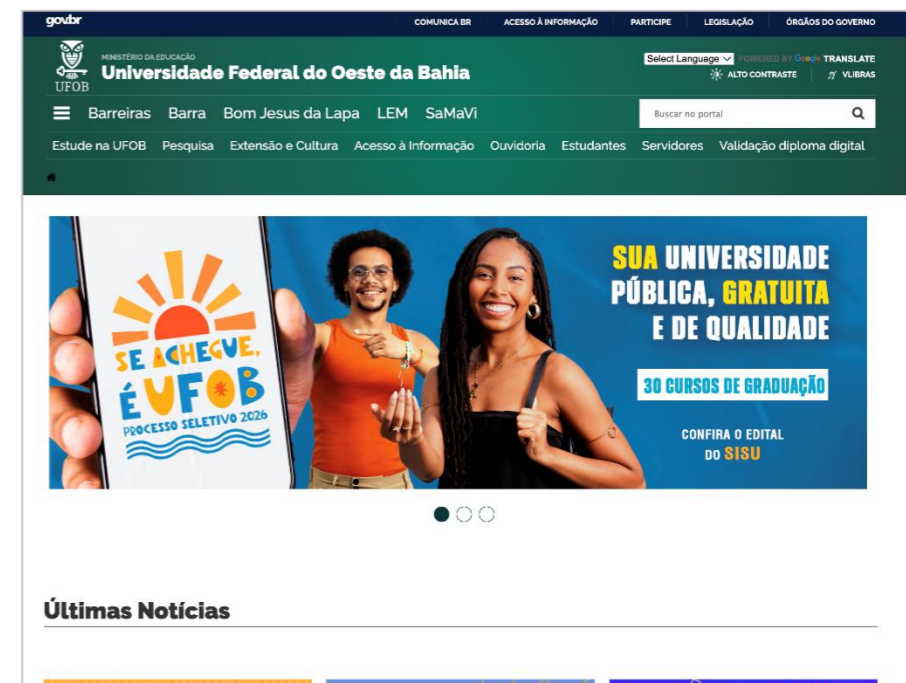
gov.br

COMUNICA BR ACESSO À INFORMAÇÃO PARTICIPE LEGISLAÇÃO ÓRGÃOS DO GOVERNO

UFOB

MINISTÉRIO DA EDUCAÇÃO
Universidade Federal do Oeste da Bahia

Select Language POWERED BY Google TRANSLATE
ALTO CONTRASTE VLIBRAS

Barreiras Barra Bom Jesus da Lapa LEM SaMaVi

Buscar no portal

Estude na UFOB Pesquisa Extensão e Cultura Acesso à Informação Ouvidoria Estudantes Servidores Validação diploma digital

SE ACHEGUE, É UFOB
PROCESSO SELETIVO 2026

SUA UNIVERSIDADE PÚBLICA, GRATUITA E DE QUALIDADE

30 CURSOS DE GRADUAÇÃO

CONFIRA O EDITAL DO SISU

Últimas Notícias